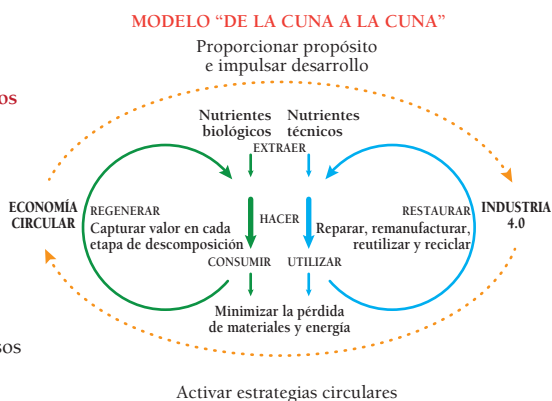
MODELO "DE LA CUNA A LA CUNA"

Proporcionar propósito e impulsar desarrollo

os

Nutrientes biológicos

Nutrientes técnicos

EXTRAER

ECONOMÍA CIRCULAR

REGENERAR

Capturar valor en cada etapa de descomposición

HACER

RESTAURAR

Reparar, remanufacturar, reutilizar y reciclar

INDUSTRIA 4.0

CONSUMIR

UTILIZAR

Minimizar la pérdida de materiales y energía

sos

Activar estrategias circulares